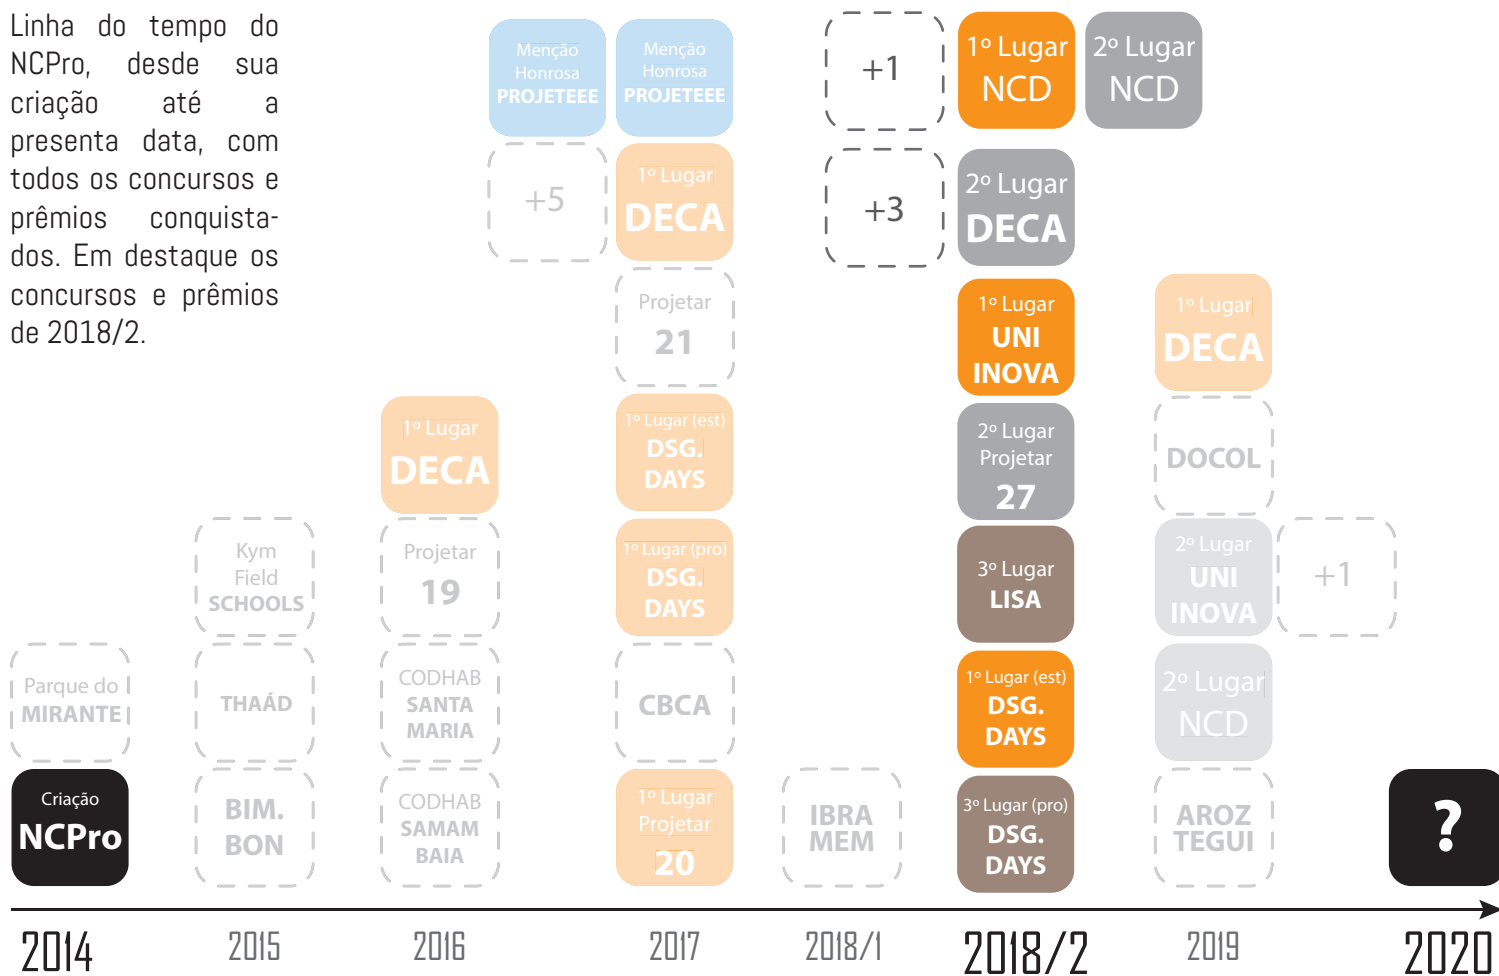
Linha do tempo do NCPro, desde sua criação até a presenta data, com todos os concursos e prêmios conquistados. Em destaque os concursos e prêmios de 2018/2.

Criação
NCPro

Parque do
MIRANTE

BIM.
BON

THAÁD

Kym
Field
SCHOOLS

CODHAB
SAMAM
BAIA

CODHAB
SANTA
MARIA

Projetar
19

1º Lugar
DECA

+5

Menção
Honrosa
PROJETEEE

1º Lugar
Projetar
20

CBCA

1º Lugar (pro)
DSG.
DAYS

1º Lugar (est)
DSG.
DAYS

Projetar
21

1º Lugar
DECA

Menção
Honrosa
PROJETEEE

IBRA
MEM

+3

+1

3º Lugar (pro)
DSG.
DAYS

1º Lugar (est)
DSG.
DAYS

3º Lugar
LISA

2º Lugar
Projetar
27

1º Lugar
UNI
INOVA

2º Lugar
DECA

1º Lugar
NCD

2º Lugar
NCD

AROZ
TEGUI

2º Lugar
NCD

2º Lugar
UNI
INOVA

DOCOL

1º Lugar
DECA

+1

?

2014 2015 2016 2017 2018/1 2018/2 2019 2020